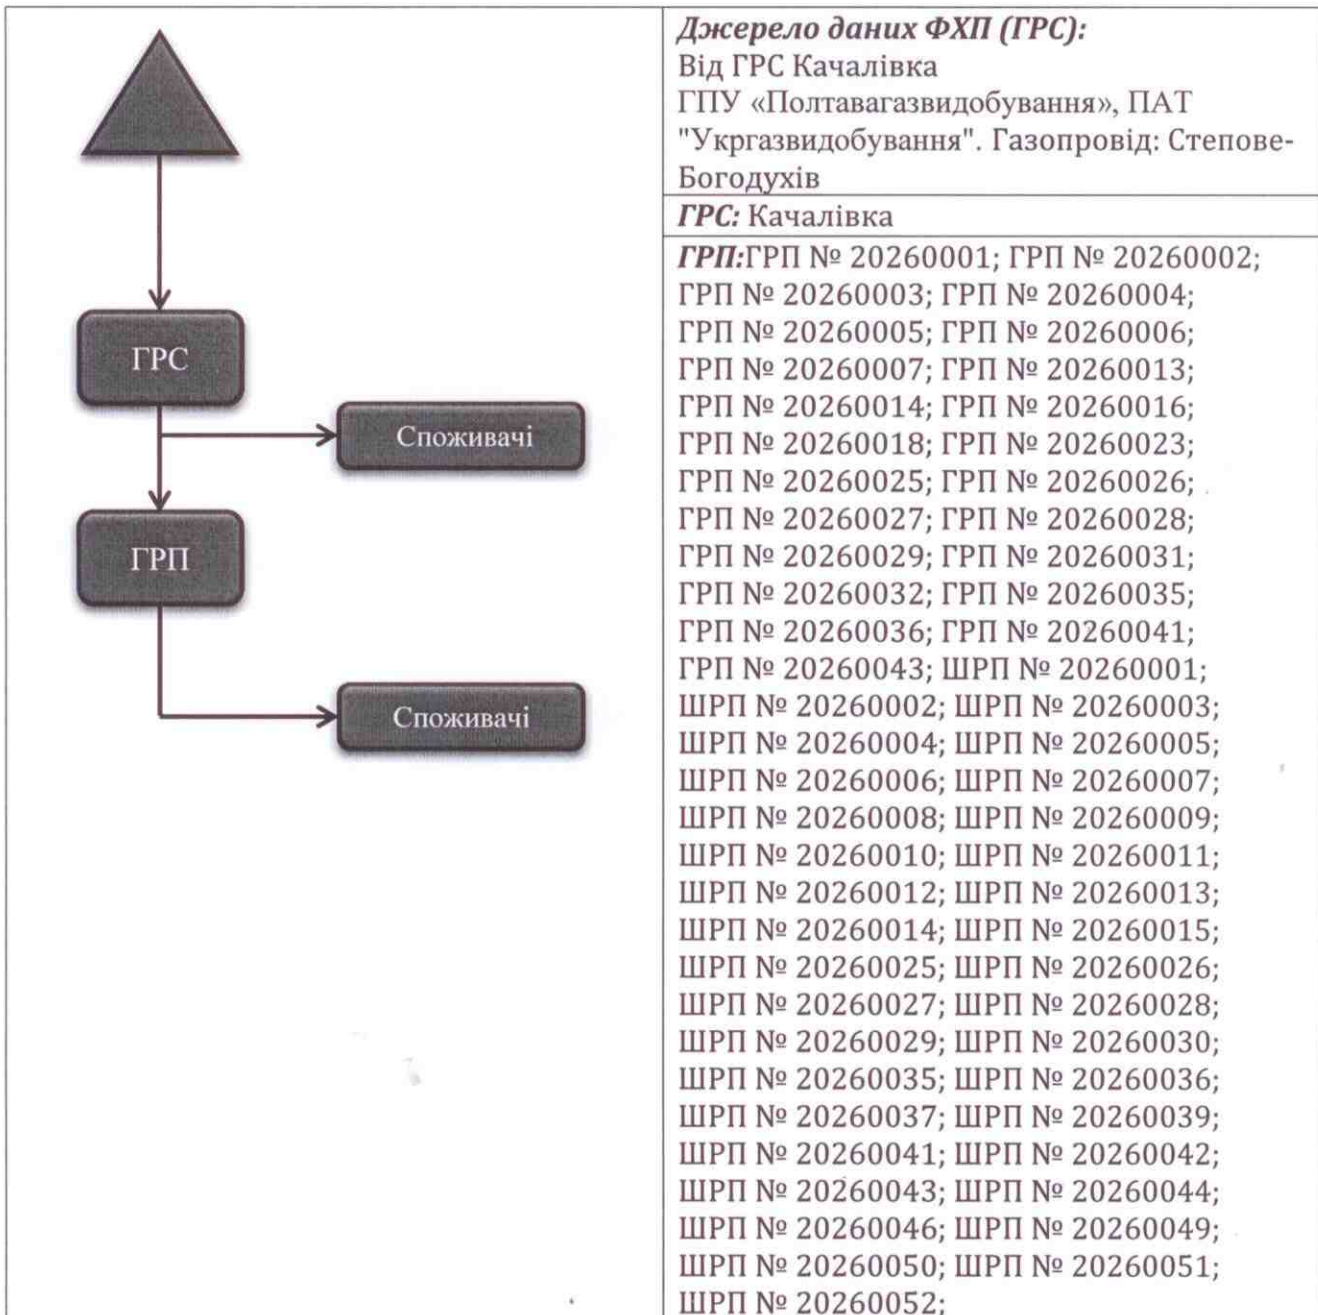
ГРС

Споживачі

ГРП

Споживачі

*Джерело даних ФХП (ГРС):*
Від ГРС Качалівка
ГПУ «Полтавагазвидобування», ПАТ "Укргазвидобування". Газопровід: Степове-Богодухів

*ГРС:* Качалівка

*ГРП:*ГРП № 20260001; ГРП № 20260002; ГРП № 20260003; ГРП № 20260004; ГРП № 20260005; ГРП № 20260006; ГРП № 20260007; ГРП № 20260013; ГРП № 20260014; ГРП № 20260016; ГРП № 20260018; ГРП № 20260023; ГРП № 20260025; ГРП № 20260026; ГРП № 20260027; ГРП № 20260028; ГРП № 20260029; ГРП № 20260031; ГРП № 20260032; ГРП № 20260035; ГРП № 20260036; ГРП № 20260041; ГРП № 20260043; ШРП № 20260001; ШРП № 20260002; ШРП № 20260003; ШРП № 20260004; ШРП № 20260005; ШРП № 20260006; ШРП № 20260007; ШРП № 20260008; ШРП № 20260009; ШРП № 20260010; ШРП № 20260011; ШРП № 20260012; ШРП № 20260013; ШРП № 20260014; ШРП № 20260015; ШРП № 20260025; ШРП № 20260026; ШРП № 20260027; ШРП № 20260028; ШРП № 20260029; ШРП № 20260030; ШРП № 20260035; ШРП № 20260036; ШРП № 20260037; ШРП № 20260039; ШРП № 20260041; ШРП № 20260042; ШРП № 20260043; ШРП № 20260044; ШРП № 20260046; ШРП № 20260049; ШРП № 20260050; ШРП № 20260051; ШРП № 20260052;